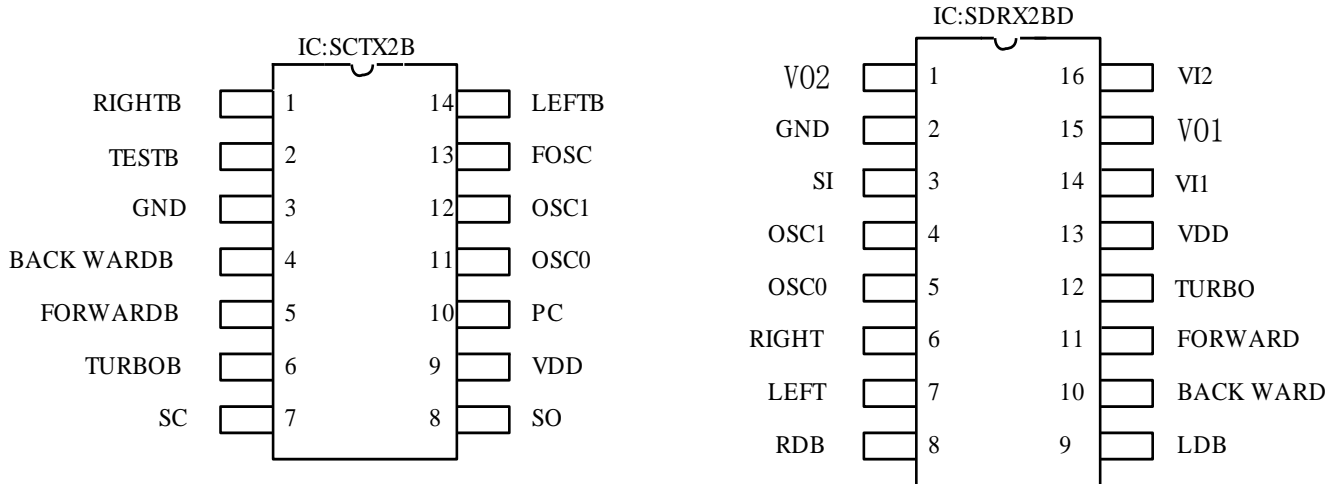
IC:SCTX2B

| | | | |
|---|---|---|---|
| RIGHTB | 1 | 14 | LEFTB |
| TESTB | 2 | 13 | FOSC |
| GND | 3 | 12 | OSC1 |
| BACK WARDB | 4 | 11 | OSC0 |
| FORWARDB | 5 | 10 | PC |
| TURBOB | 6 | 9 | VDD |
| SC | 7 | 8 | SO |

IC:SDRX2BD

| | | | |
|---|---|---|---|
| V02 | 1 | 16 | VI2 |
| GND | 2 | 15 | V01 |
| SI | 3 | 14 | VI1 |
| OSC1 | 4 | 13 | VDD |
| OSC0 | 5 | 12 | TURBO |
| RIGHT | 6 | 11 | FORWARD |
| LEFT | 7 | 10 | BACK WARD |
| RDB | 8 | 9 | LDB |